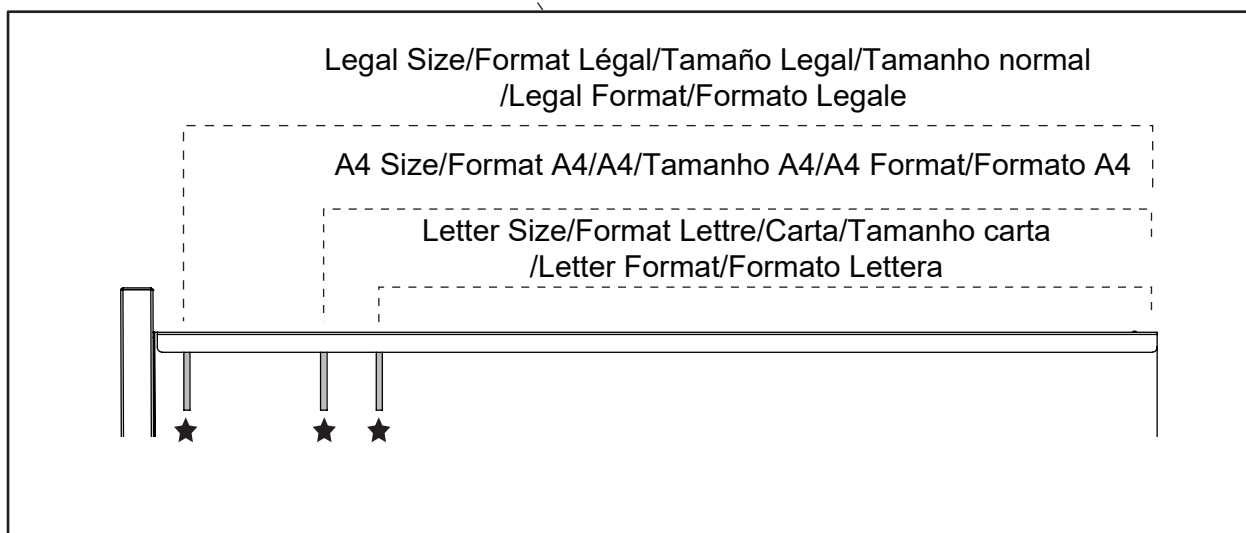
Legal Size/Format Légal/Tamaño Legal/Tamanho normal /Legal Format/Formato Legale

A4 Size/Format A4/A4/Tamanho A4/A4 Format/Formato A4

Letter Size/Format Lettre/Carta/Tamanho carta /Letter Format/Formato Lettera

★ ★ ★